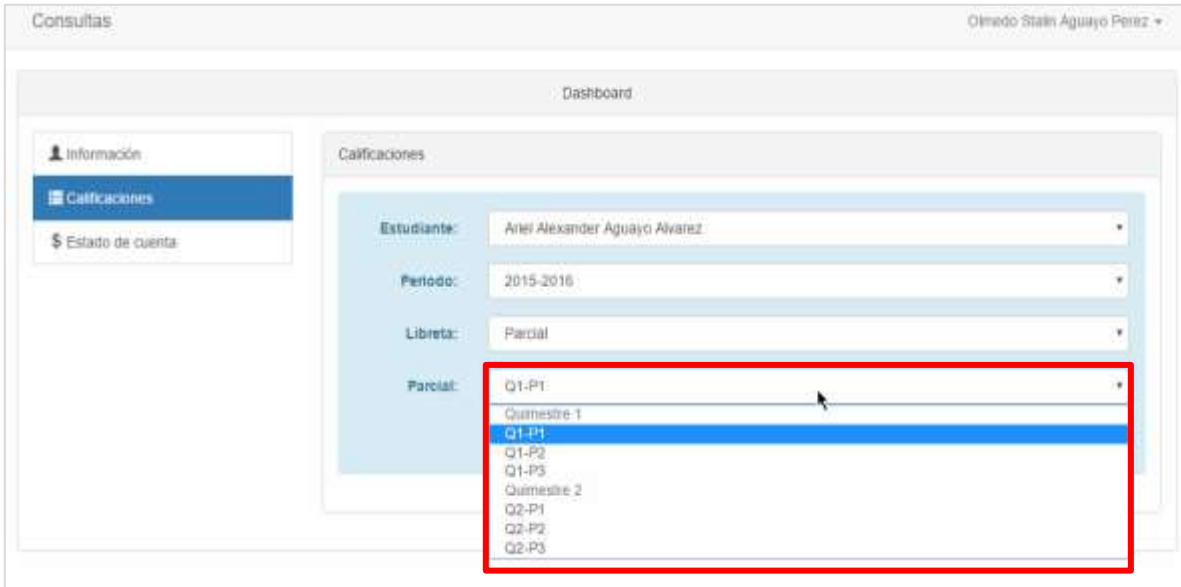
Consultas

Olmedo Stalin Aguayo Perez

Dashboard

Información

Calificaciones

$ Estado de cuenta

Calificaciones

Estudiante: Ariel Alexander Aguayo Alvarez

Periodo: 2015-2016

Libreta: Parcial

Parcial: Q1-P1

Quimestre 1
Q1-P1
Q1-P2
Q1-P3
Quimestre 2
Q2-P1
Q2-P2
Q2-P3